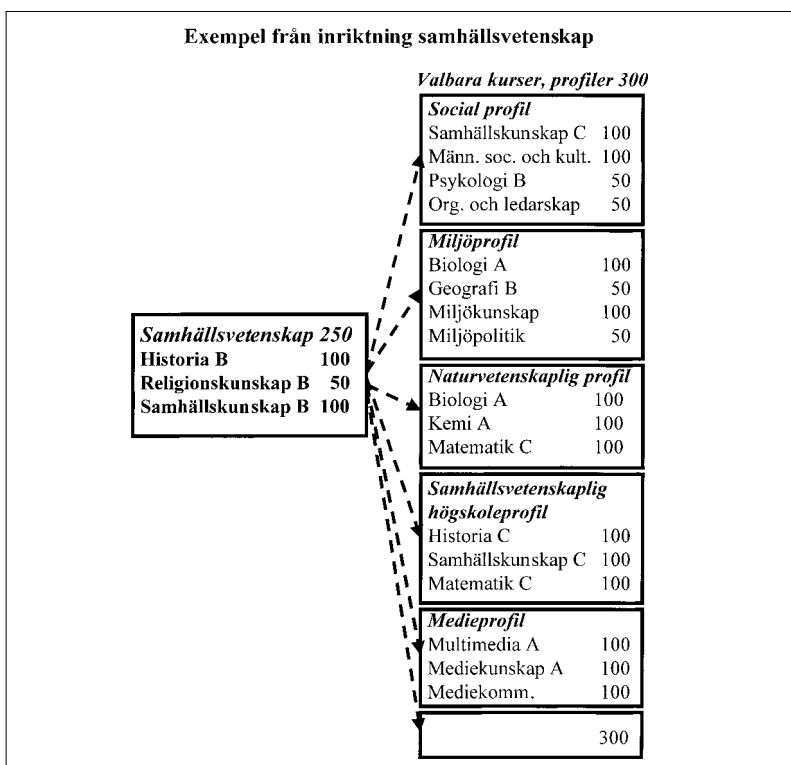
Exempel från inriktning samhällsvetenskap

Samhällsvetenskap 250
Historia B 100
Religionskunskap B 50
Samhällskunskap B 100

Valbara kurser, profiler 300

Social profil
Samhällskunskap C 100
Männ. soc. och kult. 100
Psykologi B 50
Org. och ledarskap 50

Miljöprofil
Biologi A 100
Geografi B 50
Miljökunskap 100
Miljöpolitik 50

Naturvetenskaplig profil
Biologi A 100
Kemi A 100
Matematik C 100

Samhällsvetenskaplig högskoleprofil
Historia C 100
Samhällskunskap C 100
Matematik C 100

Medieprofil
Multimedia A 100
Mediekunskap A 100
Mediekomm. 100

300